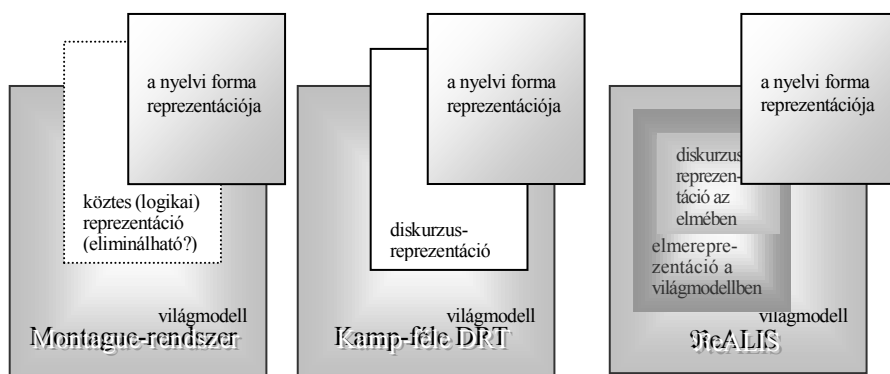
a nyelvi forma reprezentációja

köztes (logikai) reprezentáció (eliminálható?)

világmodell

Montague-rendszer

a nyelvi forma reprezentációja

diskurzus-reprezentáció

világmodell

Kamp-féle DRT

a nyelvi forma reprezentációja

diskurzus reprezentáció az elmében

elmereprezentáció a világmodellben

világmodell

ReALIS